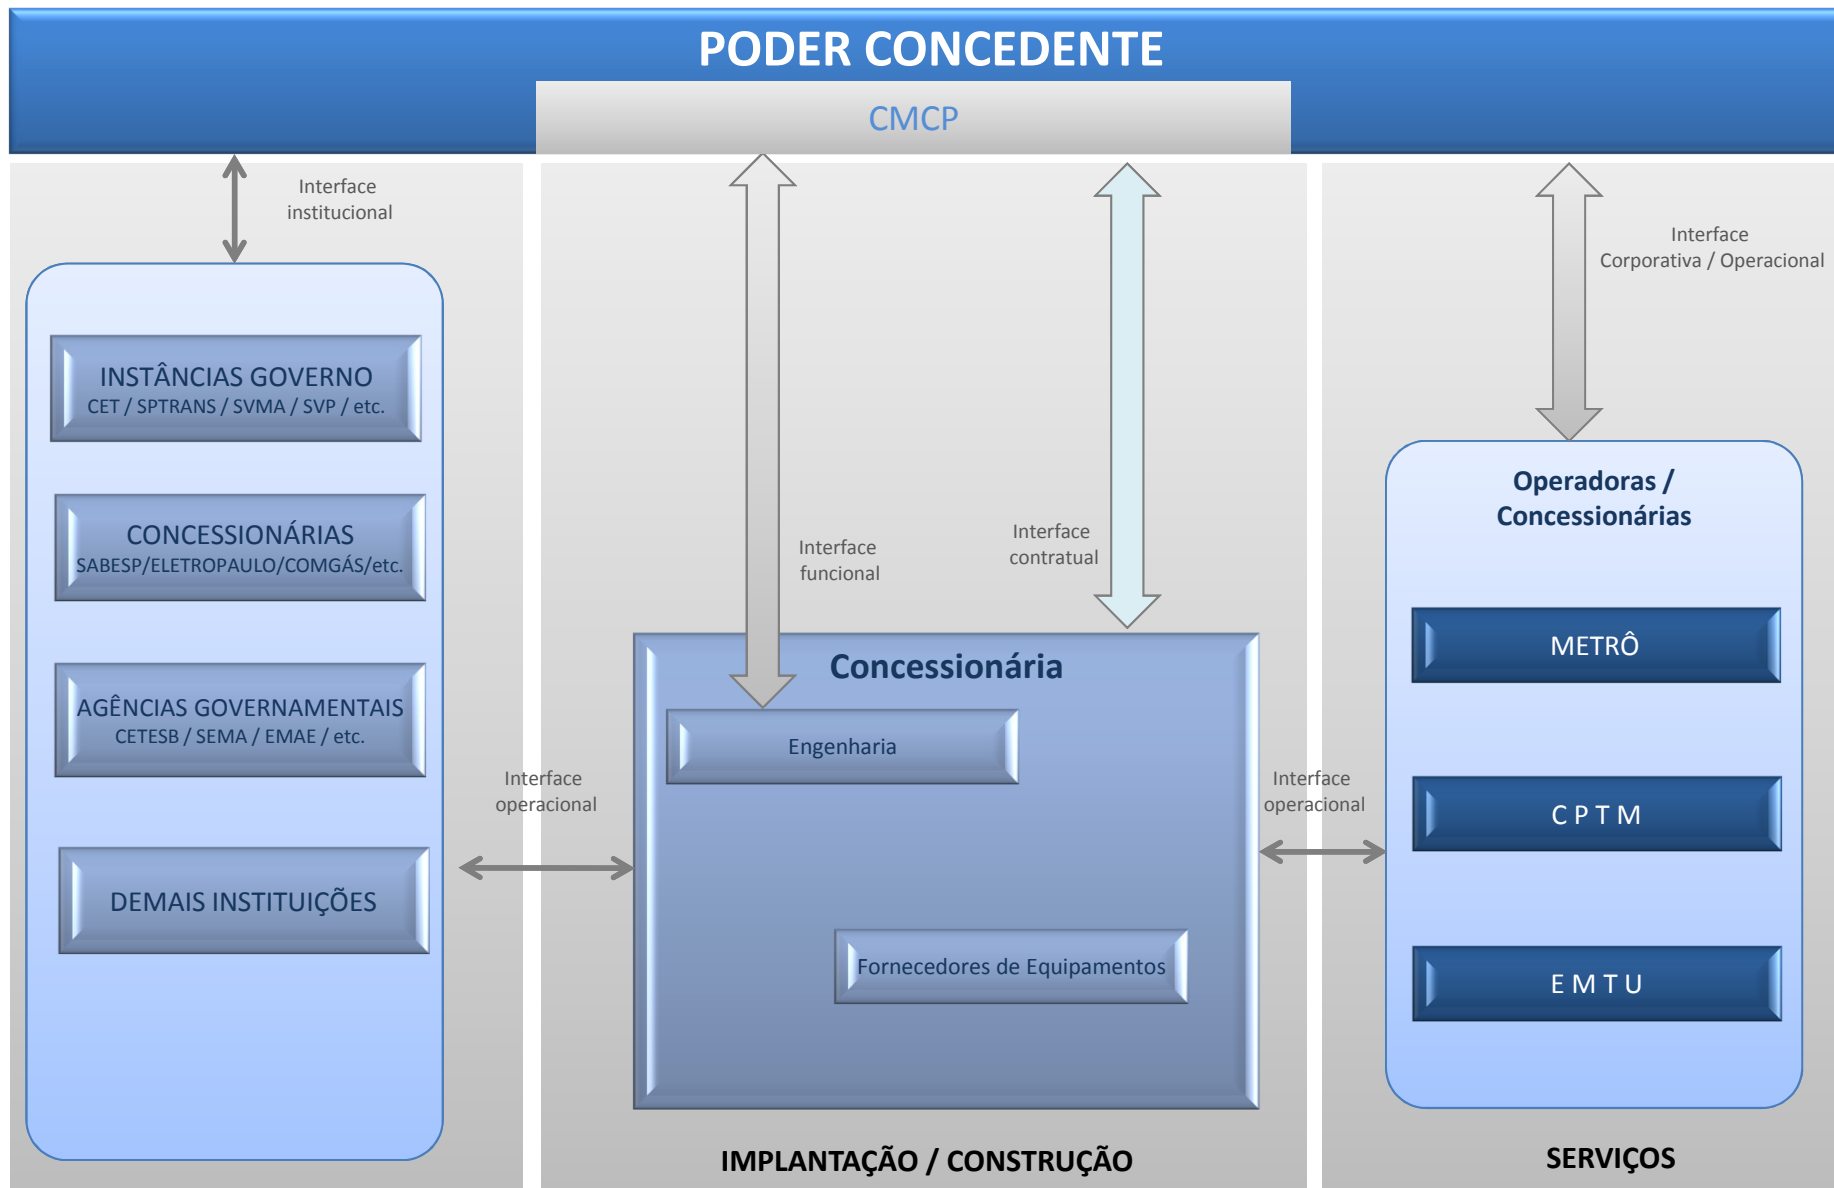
PODER CONCEDENTE

CMCP

Interface institucional

INSTÂNCIAS GOVERNO
CET / SPTRANS / SVMA / SVP / etc.

CONCESSIONÁRIAS
SABESP/ELETROPAULO/COMGÁS/etc.

AGÊNCIAS GOVERNAMENTAIS
CETESB / SEMA / EMAE / etc.

DEMAIS INSTITUIÇÕES

Interface funcional

Interface contratual

Interface operacional

Concessionária

Engenharia

Fornecedores de Equipamentos

Interface operacional

Interface Corporativa / Operacional

Operadoras / Concessionárias

METRÔ

C P T M

E M T U

IMPLANTAÇÃO / CONSTRUÇÃO

SERVIÇOS